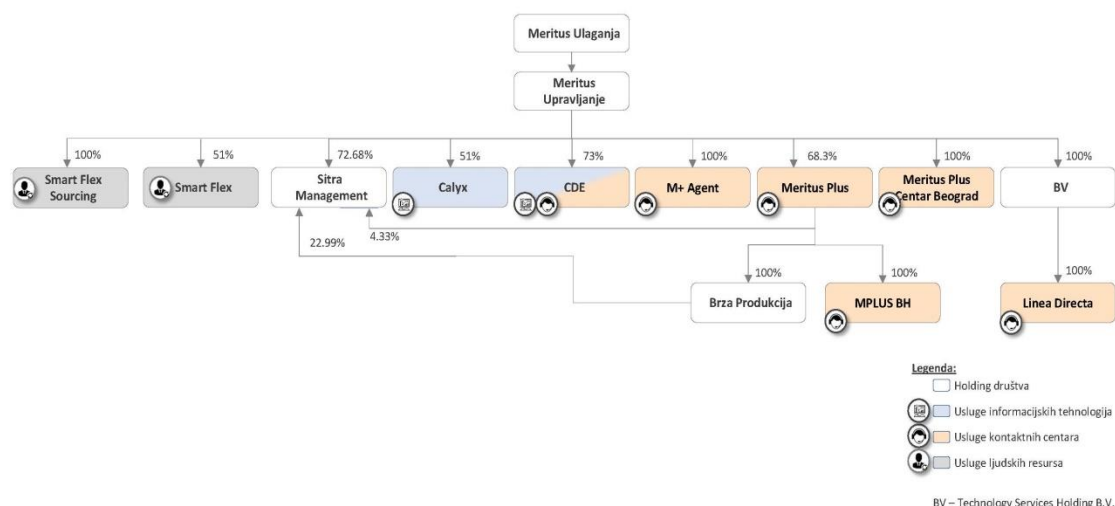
Meritus Ulaganja

Meritus Upravljanje

100%
Smart Flex Sourcing

51%
Smart Flex

72.68%
Sitra Management

51%
Calyx

73%
CDE

100%
M+ Agent

68.3%
Meritus Plus

100%
Meritus Plus Centar Beograd

100%
BV

22.99%

4.33%

100%
Brza Produkcija

100%
MPLUS BH

100%
Linea Directa

Legenda:
Holding društva
Usluge informacijskih tehnologija
Usluge kontaktnih centara
Usluge ljudskih resursa

BV – Technology Services Holding B.V.